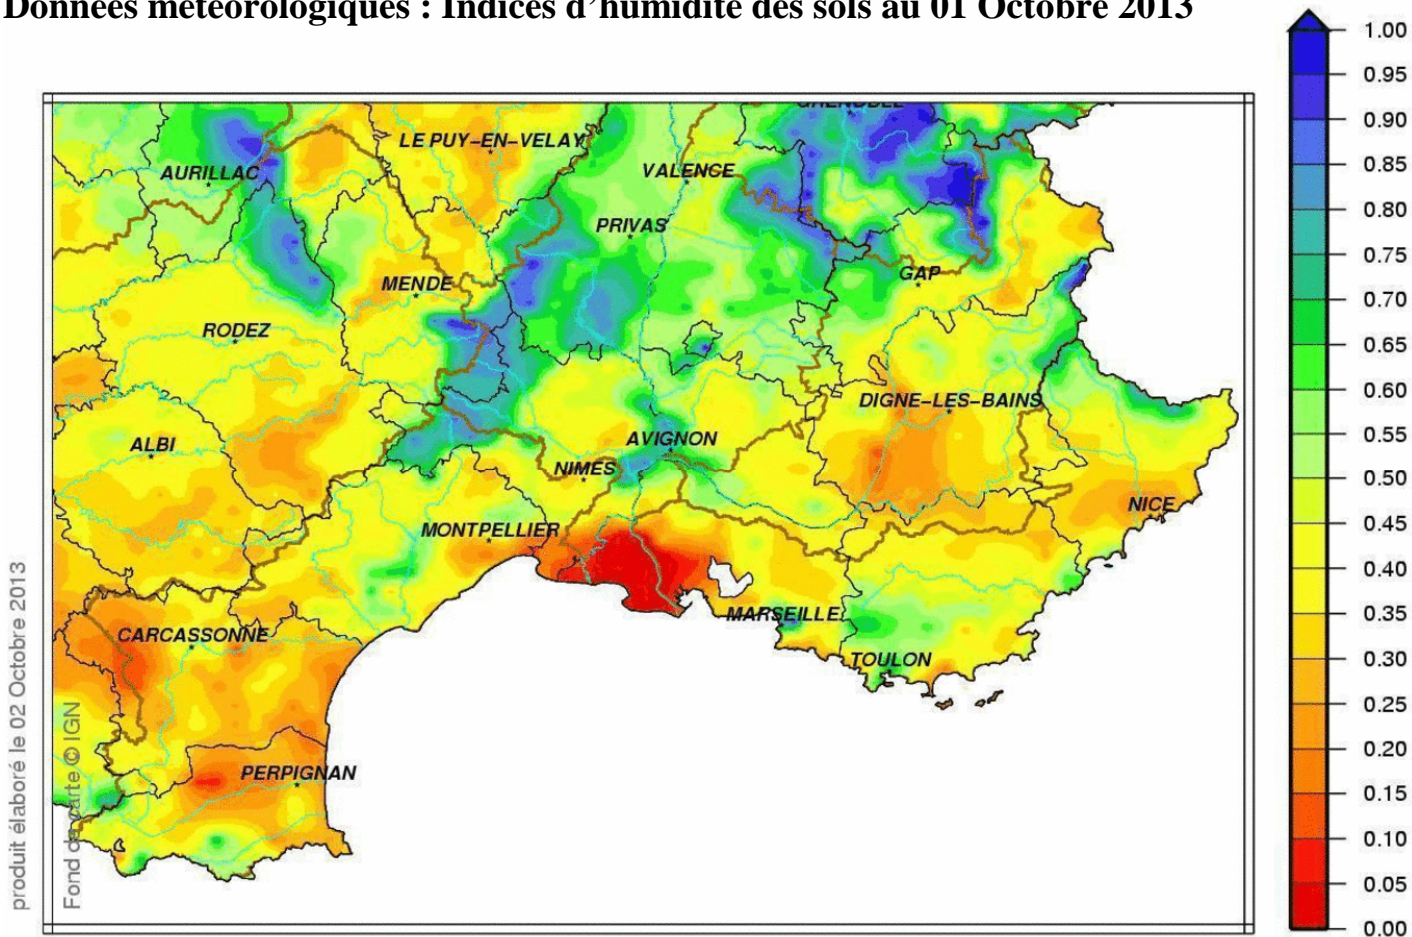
Données météorologiques : Indices d'humidité des sols au 01 Octobre 2013

GRENOBLE
LE PUY-EN-VELAY
AURILLAC
VALENCE
PRIVAS
GAP
MENDE
RODEZ
DIGNE-LES-BAINS
ALBI
AVIGNON
NIMES
NICE
MONTPELLIER
MARSEILLE
TOULON
CARCASSONNE
PERPIGNAN

produit élaboré le 02 Octobre 2013
Fond de carte © IGN

1.00
0.95
0.90
0.85
0.80
0.75
0.70
0.65
0.60
0.55
0.50
0.45
0.40
0.35
0.30
0.25
0.20
0.15
0.10
0.05
0.00